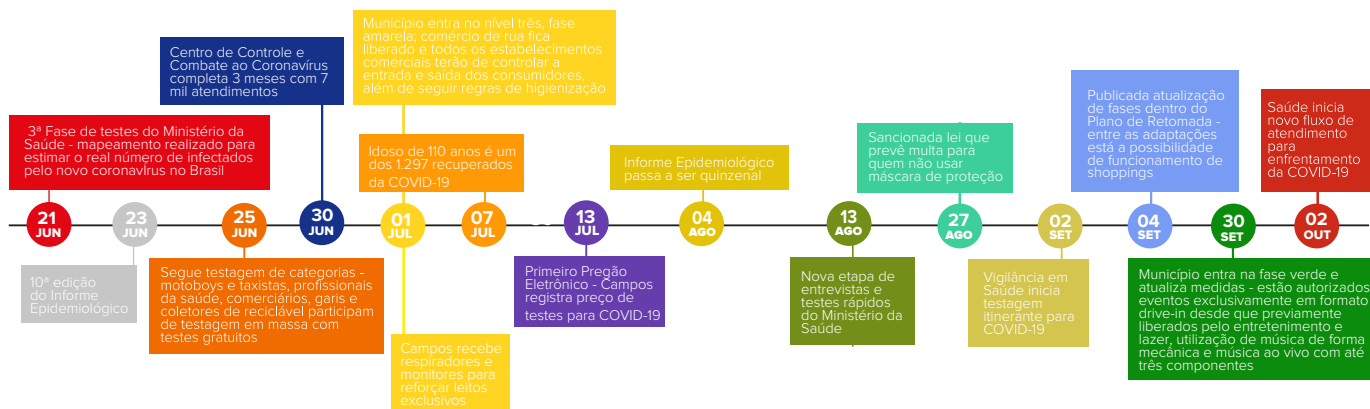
Município entra no nível três, fase amarela; comércio de rua fica liberado e todos os estabelecimentos comerciais terão de controlar a entrada e saída dos consumidores, além de seguir regras de higienização

Centro de Controle e Combate ao Coronavírus completa 3 meses com 7 mil atendimentos

3ª Fase de testes do Ministério da Saúde - mapeamento realizado para estimar o real número de infectados pelo novo coronavírus no Brasil

Idoso de 110 anos é um dos 1.297 recuperados da COVID-19

Informe Epidemiológico passa a ser quinzenal

Sancionada lei que prevê multa para quem não usar máscara de proteção

Publicada atualização de fases dentro do Plano de Retomada - entre as adaptações está a possibilidade de funcionamento de shoppings

Saúde inicia novo fluxo de atendimento para enfrentamento da COVID-19

21 JUN

23 JUN

25 JUN

30 JUN

01 JUL

07 JUL

13 JUL

04 AGO

13 AGO

27 AGO

02 SET

04 SET

30 SET

02 OUT

10ª edição do Informe Epidemiológico

Segue testagem de categorias - motoboys e taxistas, profissionais da saúde, comerciários, garis e coletores de reciclável participam de testagem em massa com testes gratuitos

Campos recebe respiradores e monitores para reforçar leitos exclusivos

Primeiro Pregão Eletrônico - Campos registra preço de testes para COVID-19

Nova etapa de entrevistas e testes rápidos do Ministério da Saúde

Vigilância em Saúde inicia testagem itinerante para COVID-19

Município entra na fase verde e atualiza medidas - estão autorizados eventos exclusivamente em formato drive-in desde que previamente liberados pelo entretenimento e lazer, utilização de música de forma mecânica e música ao vivo com até três componentes